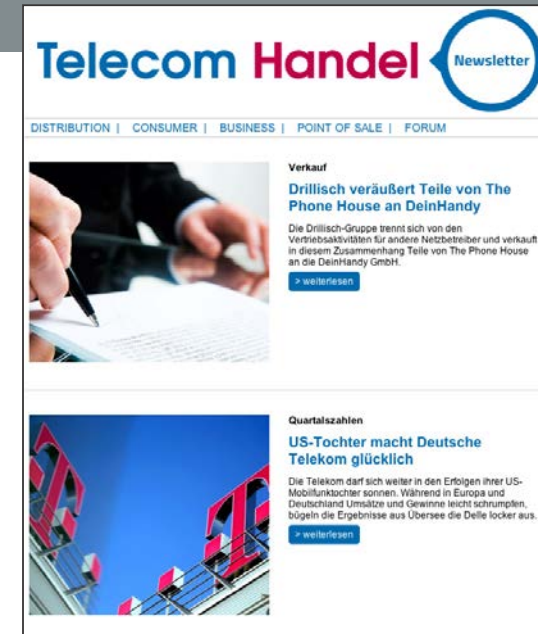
Telecom Handel Newsletter

DISTRIBUTION | CONSUMER | BUSINESS | POINT OF SALE | FORUM

Verkauf

Drillisch veräußert Teile von The Phone House an DeinHandy

Die Drillisch-Gruppe trennt sich von den Vertriebsaktivitäten für andere Netzbetreiber und verkauft in diesem Zusammenhang Teile von The Phone House an die DeinHandy GmbH.

> weiterlesen

Quartalszahlen

US-Tochter macht Deutsche Telekom glücklich

Die Telekom darf sich weiter in den Erfolgen ihrer US-Mobilfunktochter sonnen. Während in Europa und Deutschland Umsätze und Gewinne leicht schrumpfen, bügeln die Ergebnisse aus Übersee die Delle locker aus.

> weiterlesen